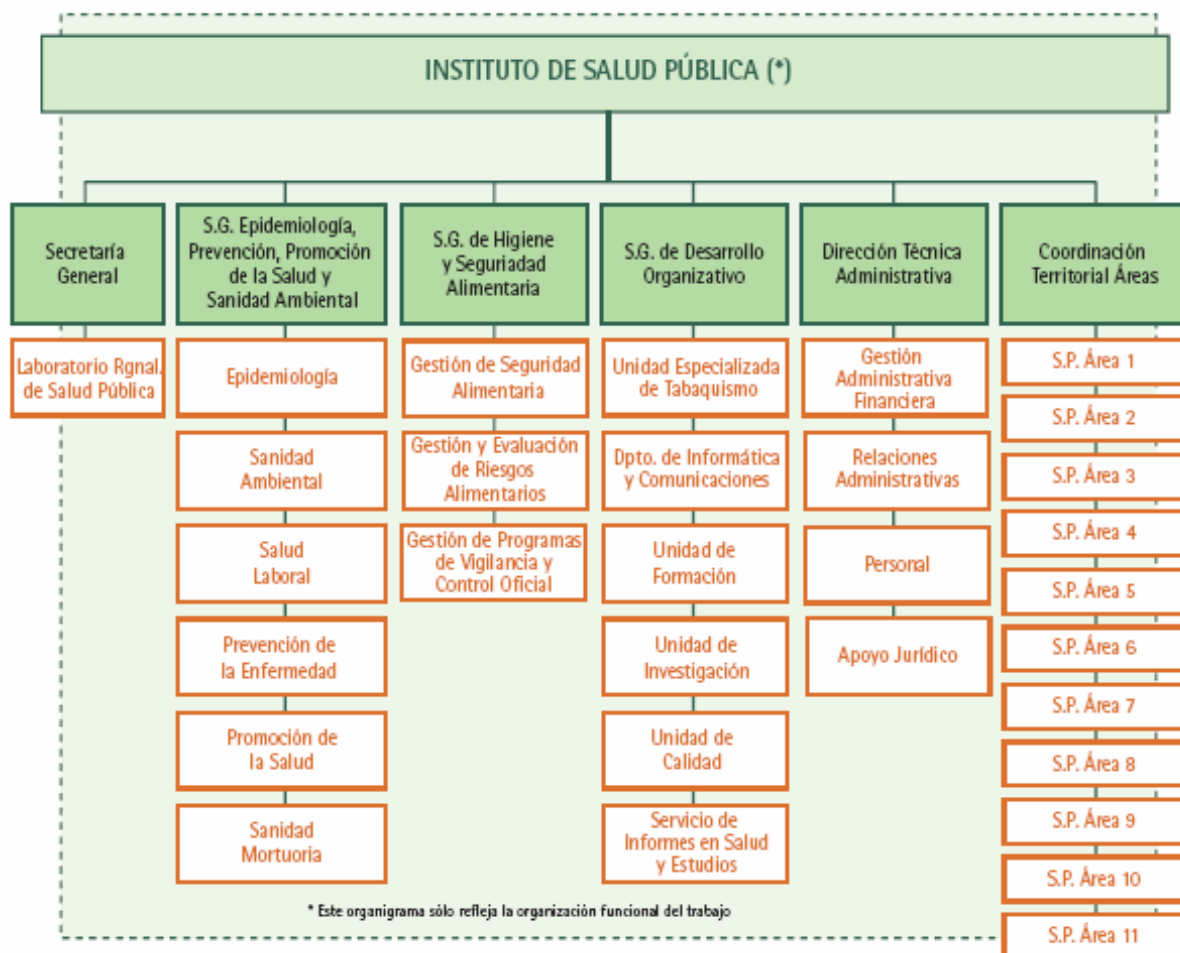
INSTITUTO DE SALUD PÚBLICA (*)

Secretaría General

Laboratorio Rgnal. de Salud Pública

S.G. Epidemiología, Prevención, Promoción de la Salud y Sanidad Ambiental

Epidemiología

Sanidad Ambiental

Salud Laboral

Prevención de la Enfermedad

Promoción de la Salud

Sanidad Mortuoria

S.G. de Higiene y Seguriadad Alimentaria

Gestión de Seguridad Alimentaria

Gestión y Evaluación de Riesgos Alimentarios

Gestión de Programas de Vigilancia y Control Oficial

S.G. de Desarrollo Organizativo

Unidad Especializada de Tabaquismo

Dpto. de Informática y Comunicaciones

Unidad de Formación

Unidad de Investigación

Unidad de Calidad

Servicio de Informes en Salud y Estudios

Dirección Técnica Administrativa

Gestión Administrativa Financiera

Relaciones Administrativas

Personal

Apoyo Jurídico

Coordinación Territorial Áreas

S.P. Área 1

S.P. Área 2

S.P. Área 3

S.P. Área 4

S.P. Área 5

S.P. Área 6

S.P. Área 7

S.P. Área 8

S.P. Área 9

S.P. Área 10

S.P. Área 11

* Este organigrama sólo refleja la organización funcional del trabajo